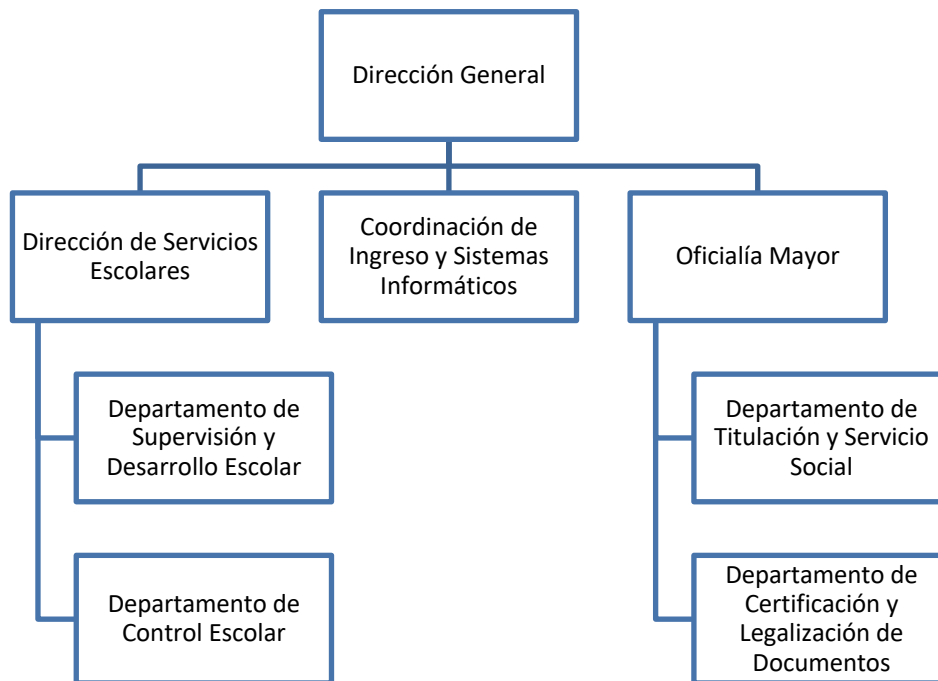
Dirección General

Dirección de Servicios Escolares

Coordinación de Ingreso y Sistemas Informáticos

Oficialía Mayor

Departamento de Supervisión y Desarrollo Escolar

Departamento de Control Escolar

Departamento de Titulación y Servicio Social

Departamento de Certificación y Legalización de Documentos